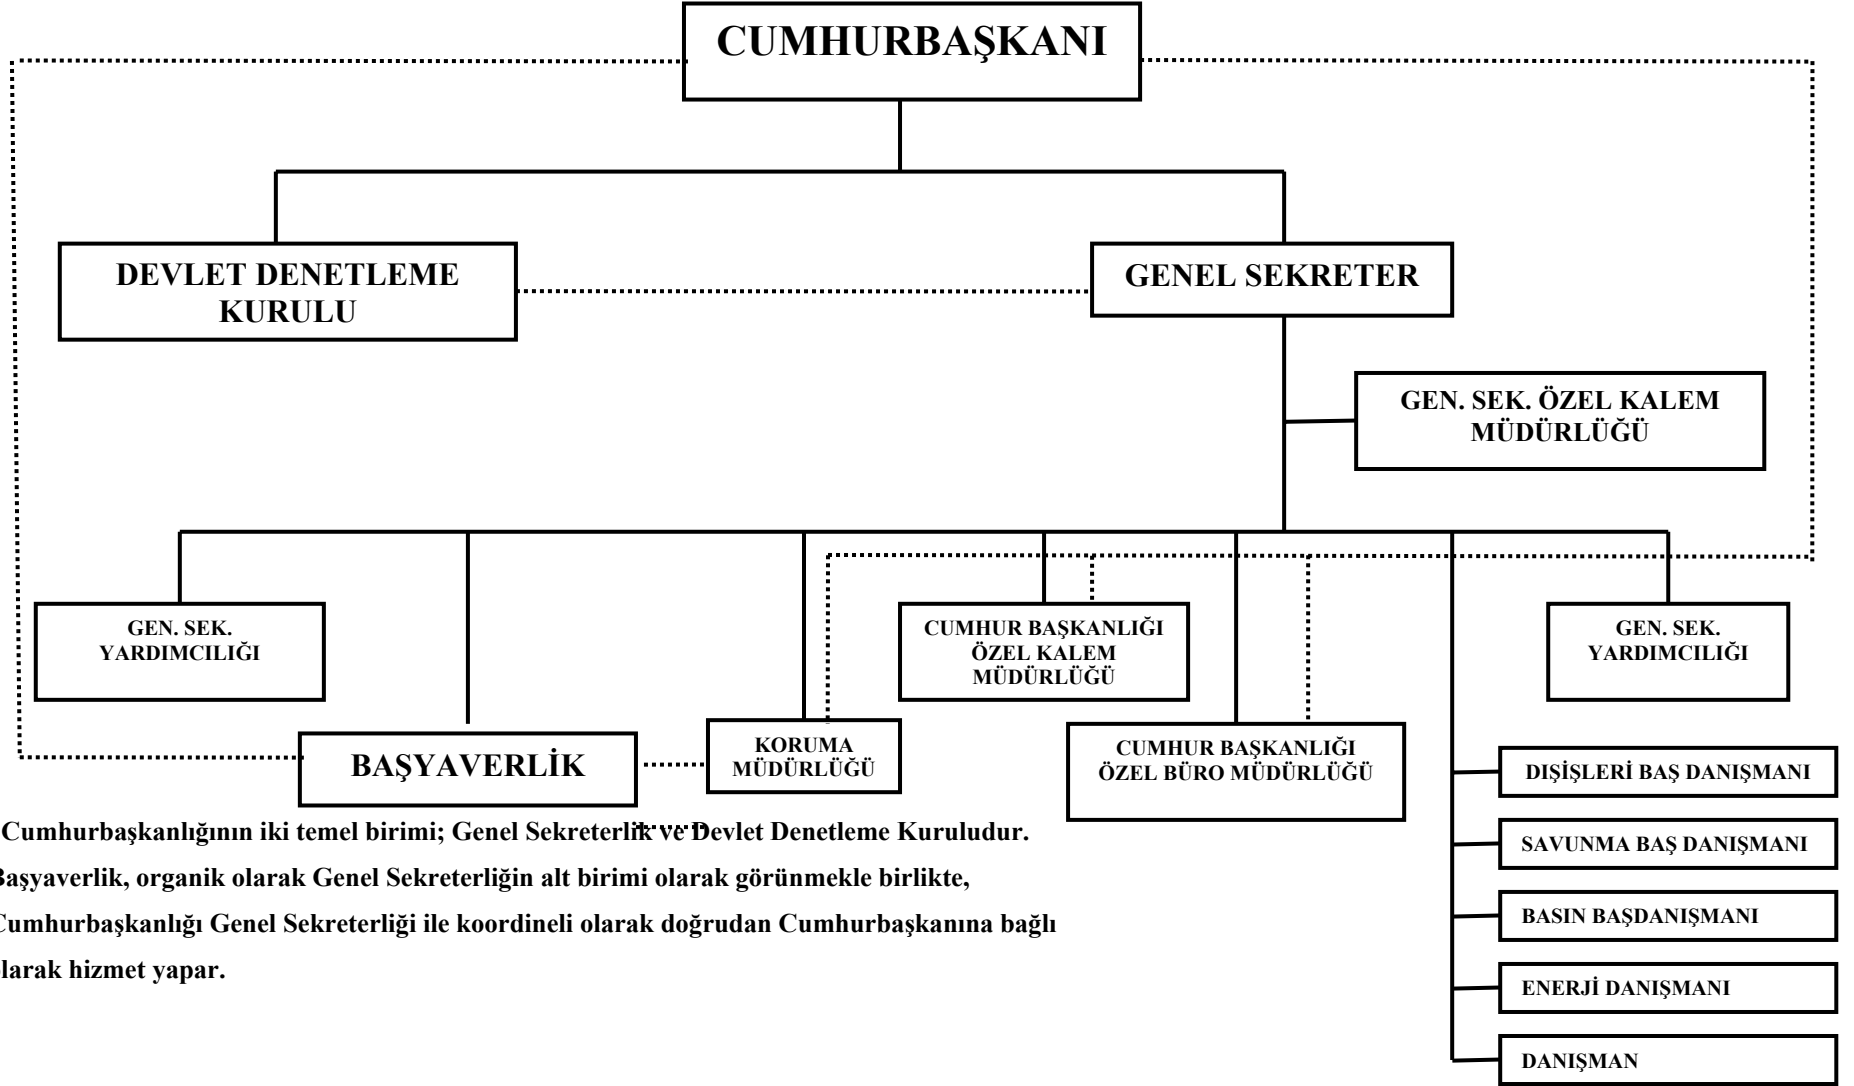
CUMHURBAŞKANI

DEVLET DENETLEME KURULU

GENEL SEKRETER

GEN. SEK. ÖZEL KALEM MÜDÜRLÜĞÜ

GEN. SEK. YARDIMCILIĞI

CUMHUR BAŞKANLIĞI ÖZEL KALEM MÜDÜRLÜĞÜ

GEN. SEK. YARDIMCILIĞI

BAŞYAVERLİK

KORUMA MÜDÜRLÜĞÜ

CUMHUR BAŞKANLIĞI ÖZEL BÜRO MÜDÜRLÜĞÜ

DIŞİŞLERİ BAŞ DANIŞMANI

SAVUNMA BAŞ DANIŞMANI

BASIN BAŞDANIŞMANI

ENERJİ DANIŞMANI

DANIŞMAN

Cumhurbaşkanlığının iki temel birimi; Genel Sekreterlik ve Devlet Denetleme Kuruludur.
Başyaverlik, organik olarak Genel Sekreterliğin alt birimi olarak görünmekle birlikte, Cumhurbaşkanlığı Genel Sekreterliği ile koordineli olarak doğrudan Cumhurbaşkanına bağlı olarak hizmet yapar.